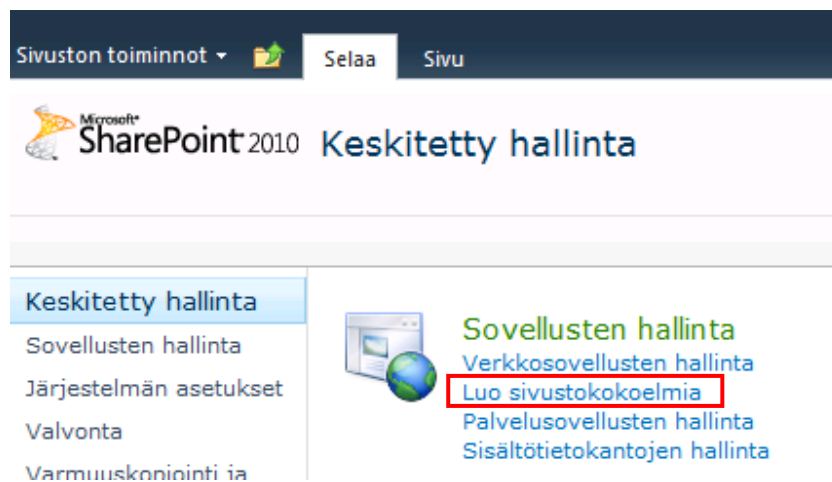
Sivuston toiminnot ▾ Selaa Sivu

Microsoft® SharePoint 2010 Keskitetty hallinta

Keskitetty hallinta
Sovellusten hallinta
Järjestelmän asetukset
Valvonta
Varmuuskopiointi ja

Sovellusten hallinta
Verkkosovellusten hallinta
Luo sivustokokoelmia
Palvelusovellusten hallinta
Sisältötietokantojen hallinta